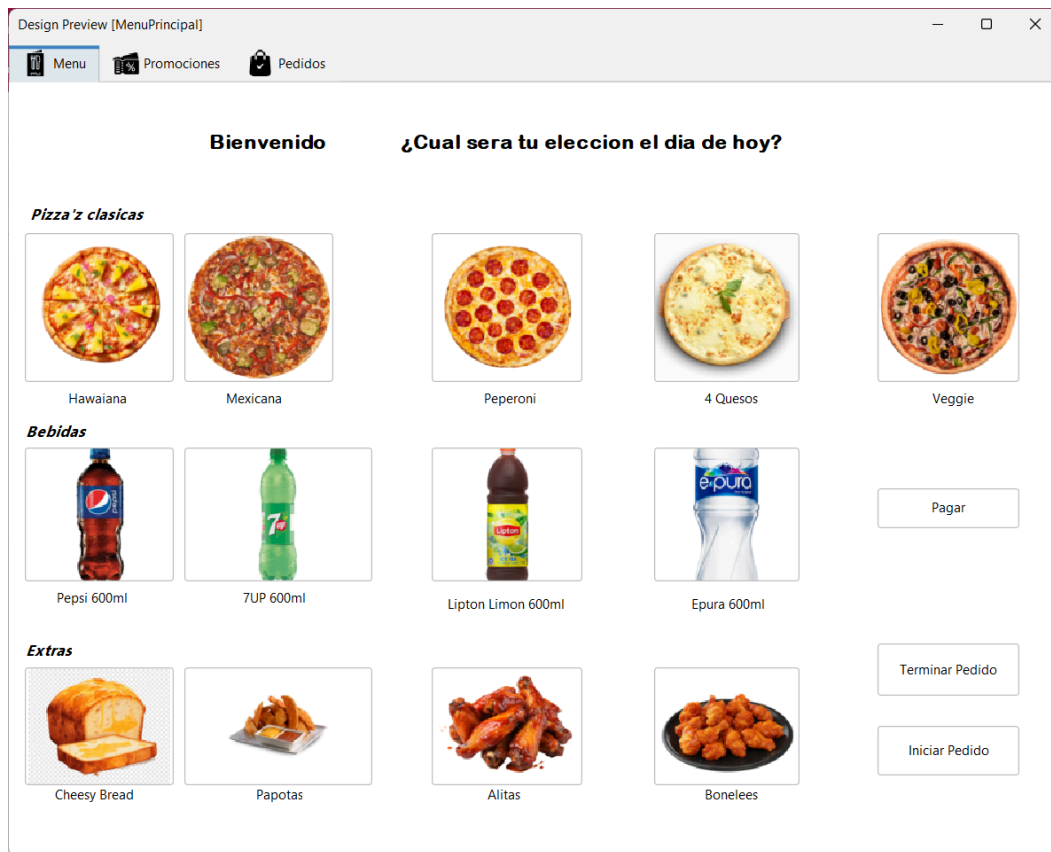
Design Preview [MenuPrincipal]

Menu Promociones Pedidos

Bienvenido ¿Cual sera tu eleccion el dia de hoy?

Pizza'z clasicas

Hawaiana Mexicana Peperoni 4 Quesos Veggie

Bebidas

Pepsi 600ml 7UP 600ml Lipton Limon 600ml Epura 600ml

Pagar

Extras

Terminar Pedido

Iniciar Pedido

Cheesy Bread Papotas Alitas Bonelees